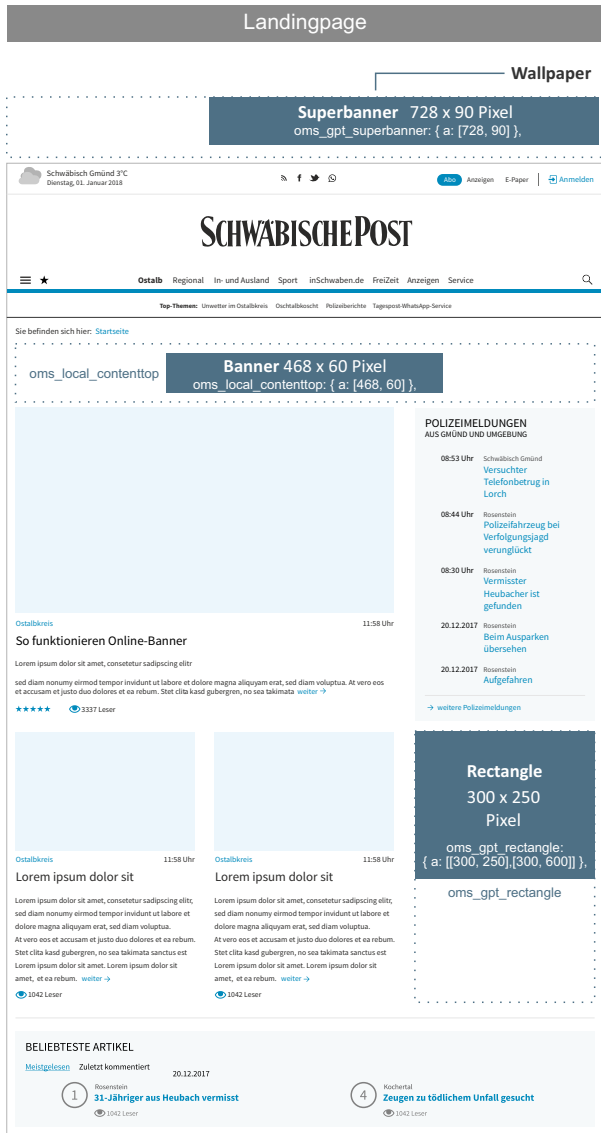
Landingpage

Wallpaper

Superbanner 728 x 90 Pixel
oms_gpt_superbanner: { a: [728, 90] },

Schwäbisch Gmünd 3°C
Dienstag, 01. Januar 2018

Abo Anzeigen E-Paper Anmelden

SCHWÄBISCHE POST

Ostalb Regional In- und Ausland Sport inSchwaben.de FreiZeit Anzeigen Service

Top-Themen: Unwetter im Ostalbkreis Oschtalbkoscht Polizeiberichte Tagespost-WhatsApp-Service

Sie befinden sich hier: Startseite

oms_local_contenttop

Banner 468 x 60 Pixel
oms_local_contenttop: { a: [468, 60] },

POLIZEIMELDUNGEN
AUS GMÜND UND UMGEBUNG

08:53 Uhr Schwäbisch Gmünd
Versuchter Telefonbetrug in Lorch

08:44 Uhr Rosenstein
Polizeifahrzeug bei Verfolgungsjagd verunglückt

08:30 Uhr Rosenstein
Vermisster Heubacher ist gefunden

20.12.2017 Rosenstein
Beim Ausparken übersehen

20.12.2017 Rosenstein
Aufgefahren

→ weitere Polizeimeldungen

Ostalbkreis 11:58 Uhr
So funktionieren Online-Banner

Lorem ipsum dolor sit amet, consetetur sadipscing elitr

sed diam nonumy eirmod tempor invidunt ut labore et dolore magna aliquyam erat, sed diam voluptua. At vero eos et accusam et justo duo dolores et ea rebum. Stet clita kasd gubergren, no sea takimata weiter →

★★★★★ 3337 Leser

Ostalbkreis 11:58 Uhr
Lorem ipsum dolor sit

Lorem ipsum dolor sit amet, consetetur sadipscing elitr, sed diam nonumy eirmod tempor invidunt ut labore et dolore magna aliquyam erat, sed diam voluptua. At vero eos et accusam et justo duo dolores et ea rebum. Stet clita kasd gubergren, no sea takimata sanctus est Lorem ipsum dolor sit amet. Lorem ipsum dolor sit amet, et ea rebum. weiter →

1042 Leser

Ostalbkreis 11:58 Uhr
Lorem ipsum dolor sit

Lorem ipsum dolor sit amet, consetetur sadipscing elitr, sed diam nonumy eirmod tempor invidunt ut labore et dolore magna aliquyam erat, sed diam voluptua. At vero eos et accusam et justo duo dolores et ea rebum. Stet clita kasd gubergren, no sea takimata sanctus est Lorem ipsum dolor sit amet. Lorem ipsum dolor sit amet, et ea rebum. weiter →

1042 Leser

Rectangle
300 x 250
Pixel
oms_gpt_rectangle:
{ a: [[300, 250],[300, 600]] },

oms_gpt_rectangle

BELIEBTESTE ARTIKEL

Meistgelesen Zuletzt kommentiert

20.12.2017

1 Rosenstein
31-Jähriger aus Heubach vermisst
1042 Leser

4 Kochertal
Zeugen zu tödlichem Unfall gesucht
1042 Leser